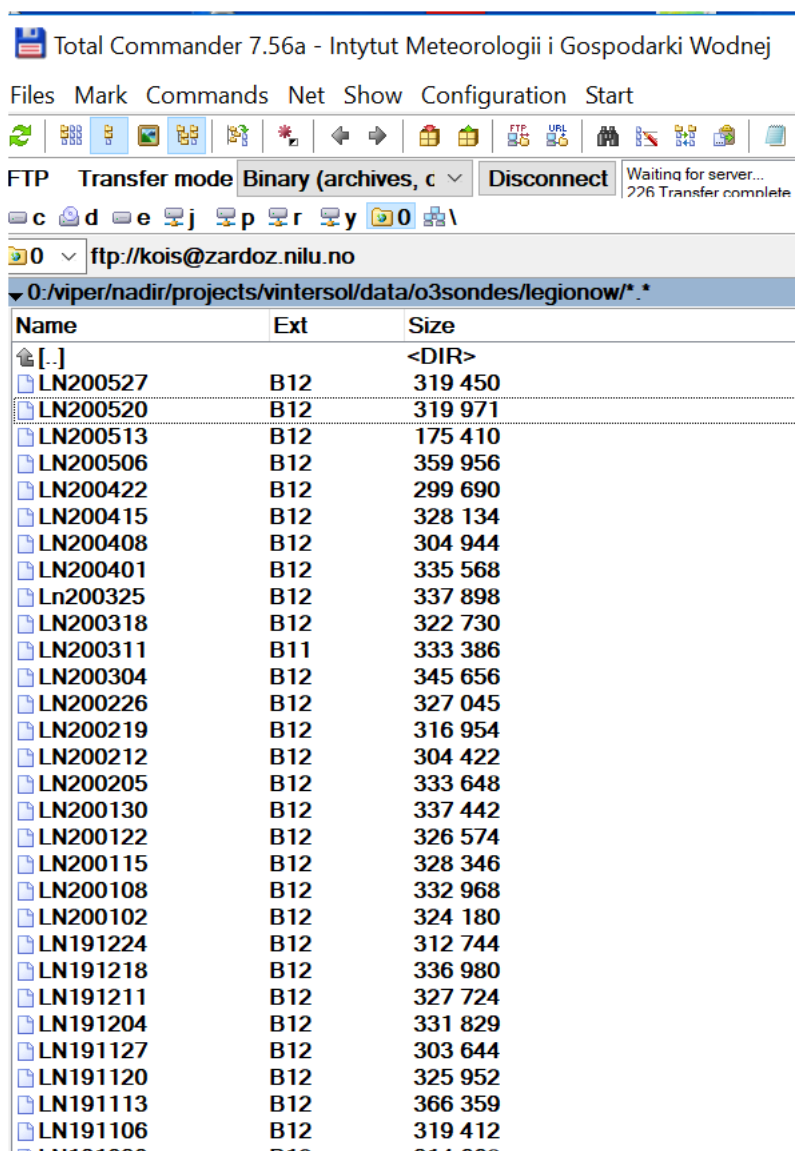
Total Commander 7.56a - Intytut Meteorologii i Gospodarki Wodnej

Files Mark Commands Net Show Configuration Start

FTP Transfer mode Binary (archives, c Disconnect Waiting for server... 226 Transfer complete

c d e j p r y 0 \

0 ftp://kois@zardoz.nilu.no

0:/viper/nadir/projects/vintersol/data/o3sondes/legionow/*.*

| Name | Ext | Size |
|---|---|---|
| [..] | | <DIR> |
| LN200527 | B12 | 319 450 |
| LN200520 | B12 | 319 971 |
| LN200513 | B12 | 175 410 |
| LN200506 | B12 | 359 956 |
| LN200422 | B12 | 299 690 |
| LN200415 | B12 | 328 134 |
| LN200408 | B12 | 304 944 |
| LN200401 | B12 | 335 568 |
| Ln200325 | B12 | 337 898 |
| LN200318 | B12 | 322 730 |
| LN200311 | B11 | 333 386 |
| LN200304 | B12 | 345 656 |
| LN200226 | B12 | 327 045 |
| LN200219 | B12 | 316 954 |
| LN200212 | B12 | 304 422 |
| LN200205 | B12 | 333 648 |
| LN200130 | B12 | 337 442 |
| LN200122 | B12 | 326 574 |
| LN200115 | B12 | 328 346 |
| LN200108 | B12 | 332 968 |
| LN200102 | B12 | 324 180 |
| LN191224 | B12 | 312 744 |
| LN191218 | B12 | 336 980 |
| LN191211 | B12 | 327 724 |
| LN191204 | B12 | 331 829 |
| LN191127 | B12 | 303 644 |
| LN191120 | B12 | 325 952 |
| LN191113 | B12 | 366 359 |
| LN191106 | B12 | 319 412 |